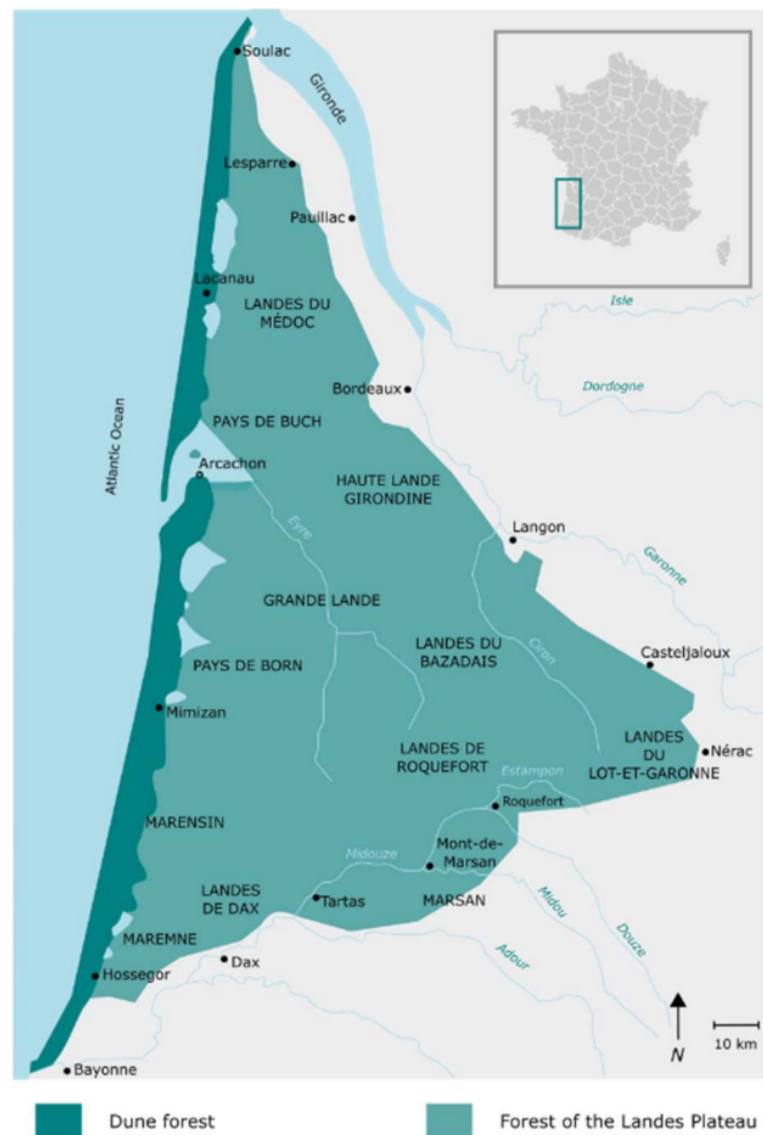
Soulac
Gironde
Lesparre
Pauillac
Lacanau
LANDES DU MÉDOC
Isle
Bordeaux
Dordogne
Atlantic Ocean
PAYS DE BUCH
Arcachon
HAUTE LANDE GIRONDINE
Eyre
Langon
Garonne
GRANDE LANDE
LANDES DU BAZADAIS
Ciron
Casteljaloux
PAYS DE BORN
Mimizan
LANDES DE ROQUEFORT
LANDES DU LOT-ET-GARONNE
Nérac
Estampon
Roquefort
MARENSIN
Mont-de-Marsan
Midouze
LANDES DE DAX
Tartas
MARSAN
Midou
Douze
MAREMNE
Dax
Adour
Hossegor
N
10 km
Bayonne

Dune forest
Forest of the Landes Plateau